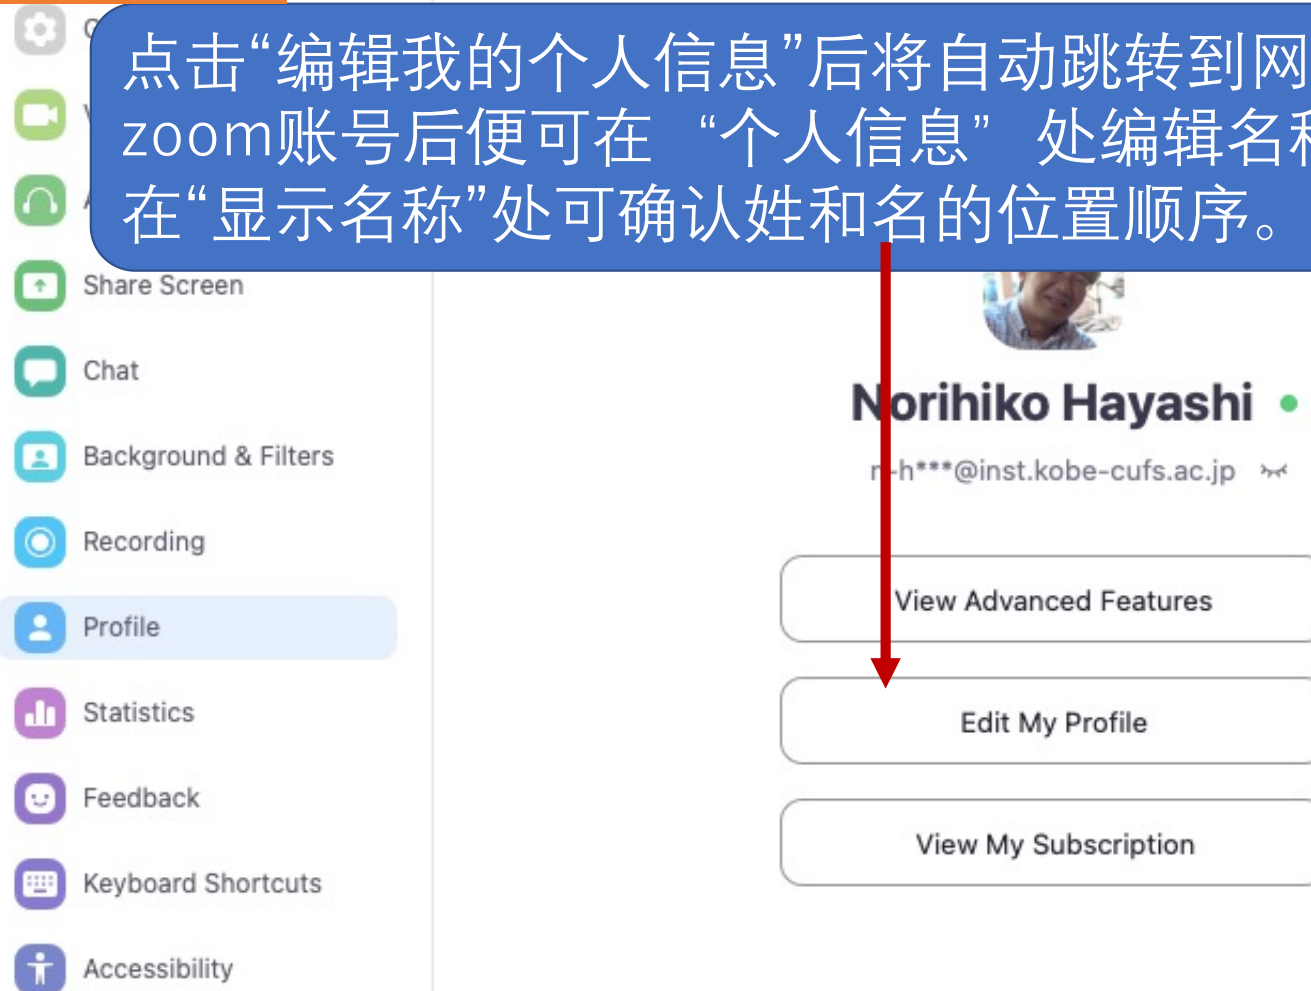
点击“编辑我的个人信息”后将自动跳转到网
zoom账号后便可在 “个人信息” 处编辑名
在“显示名称”处可确认姓和名的位置顺序。

Share Screen
Chat
Background & Filters
Recording
Profile
Statistics
Feedback
Keyboard Shortcuts
Accessibility

Norihiko Hayashi
n-h***@inst.kobe-cufs.ac.jp

View Advanced Features
Edit My Profile
View My Subscription